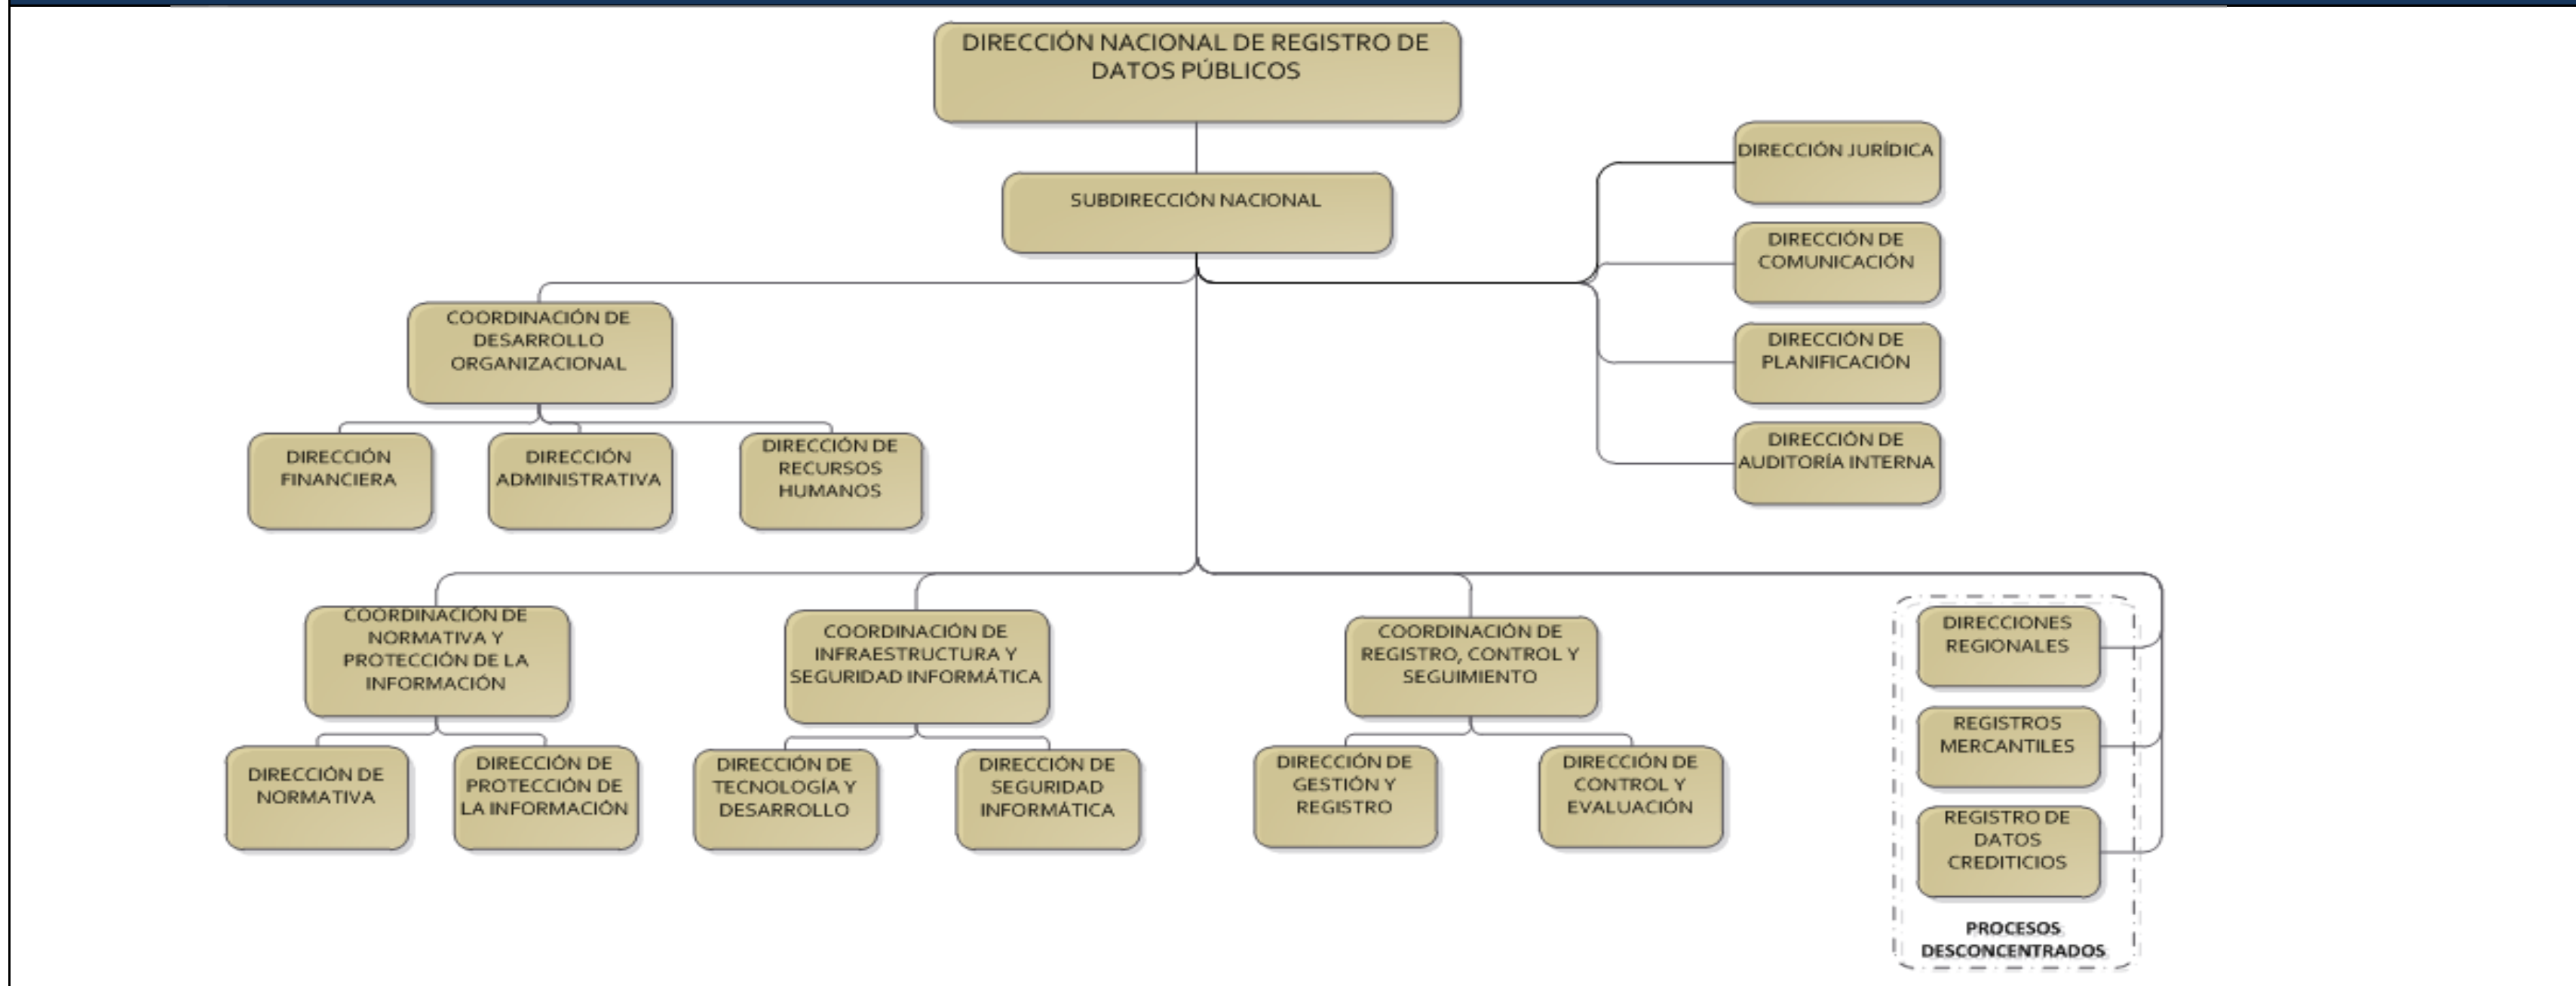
DIRECCIÓN NACIONAL DE REGISTRO DE DATOS PÚBLICOS

SUBDIRECCIÓN NACIONAL

DIRECCIÓN JURÍDICA

DIRECCIÓN DE COMUNICACIÓN

DIRECCIÓN DE PLANIFICACIÓN

DIRECCIÓN DE AUDITORÍA INTERNA

COORDINACIÓN DE DESARROLLO ORGANIZACIONAL

DIRECCIÓN FINANCIERA

DIRECCIÓN ADMINISTRATIVA

DIRECCIÓN DE RECURSOS HUMANOS

COORDINACIÓN DE NORMATIVA Y PROTECCIÓN DE LA INFORMACIÓN

DIRECCIÓN DE NORMATIVA

DIRECCIÓN DE PROTECCIÓN DE LA INFORMACIÓN

COORDINACIÓN DE INFRAESTRUCTURA Y SEGURIDAD INFORMÁTICA

DIRECCIÓN DE TECNOLOGÍA Y DESARROLLO

DIRECCIÓN DE SEGURIDAD INFORMÁTICA

COORDINACIÓN DE REGISTRO, CONTROL Y SEGUIMIENTO

DIRECCIÓN DE GESTIÓN Y REGISTRO

DIRECCIÓN DE CONTROL Y EVALUACIÓN

DIRECCIONES REGIONALES

REGISTROS MERCANTILES

REGISTRO DE DATOS CREDITICIOS

PROCESOS DESCONCENTRADOS